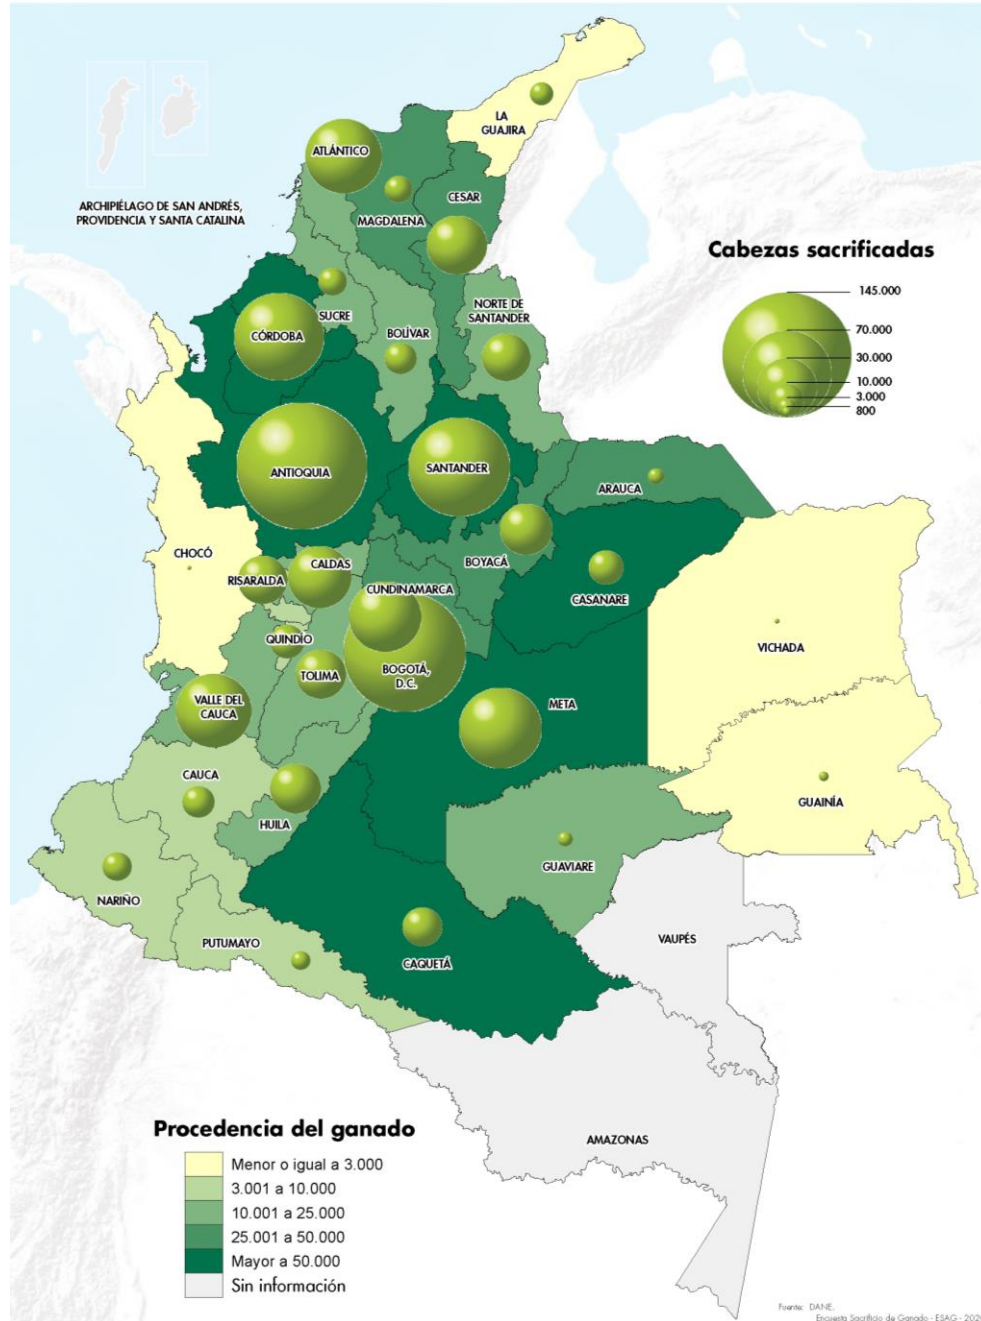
ARCHIPIÉLAGO DE SAN ANDRÉS, PROVIDENCIA Y SANTA CATALINA

LA GUAJIRA

ATLÁNTICO

CESAR

MAGDALENA

Cabezas sacrificadas

145.000
70.000
30.000
10.000
3.000
800

SUCRE

NORTE DE SANTANDER

CÓRDOBA

BOLÍVAR

ANTIOQUIA

SANTANDER

ARAUCA

CHOCÓ

RISARALDA

CALDAS

BOYACÁ

CUNDINAMARCA

CASANARE

QUINDÍO

VICHADA

TOLIMA

BOGOTÁ, D.C.

VALLE DEL CAUCA

META

CAUCA

HUILA

GUAINÍA

GUAVIARE

NARIÑO

VAUPÉS

PUTUMAYO

CAQUETÁ

AMAZONAS

Procedencia del ganado

Menor o igual a 3.000
3.001 a 10.000
10.001 a 25.000
25.001 a 50.000
Mayor a 50.000
Sin información

Fuente: DANE, Encuesta Sacrificio de Ganado - ESAG - 202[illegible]